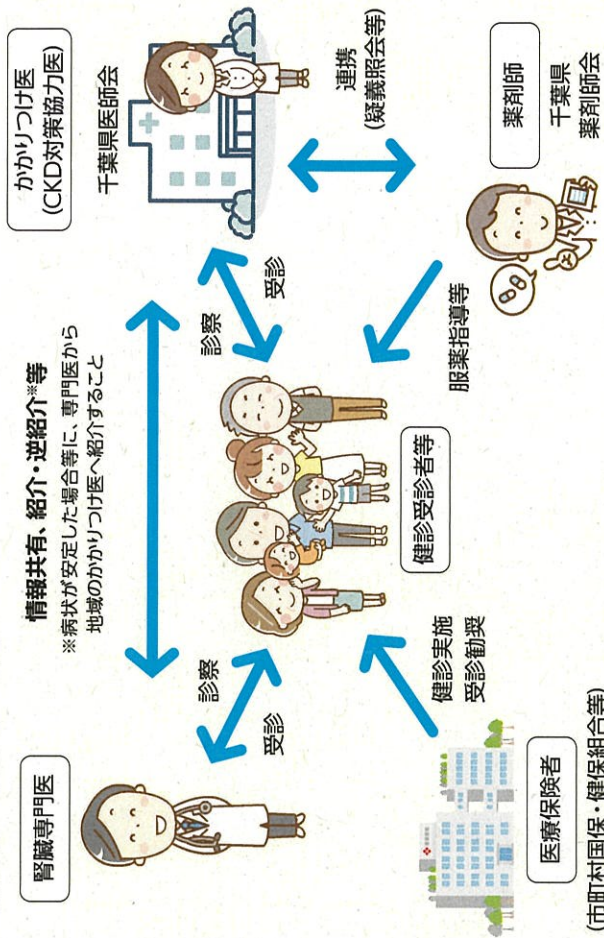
かかりつけ医
(CKD対策協力医)

千葉県医師会

連携
(疑義照会等)

薬剤師

千葉県
薬剤師会

受診

診察

服薬指導等

情報共有、紹介・逆紹介※等
※病状が安定した場合等に、専門医から地域のかかりつけ医へ紹介すること

健診受診者等

診察

受診

腎臓専門医

健診実施
受診勧奨

医療保険者

(市町村国保・健保組合等)